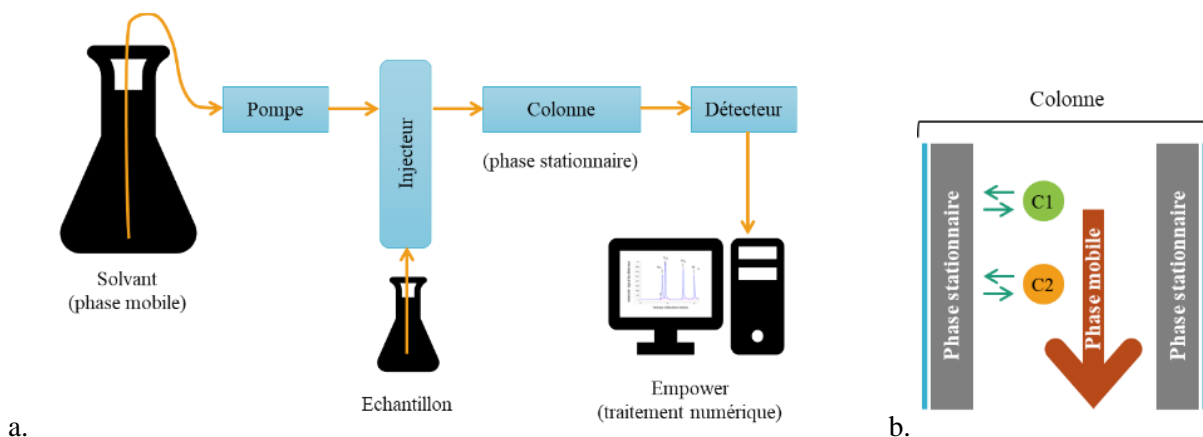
Pompe

Injecteur

Colonne

(phase stationnaire)

Détecteur

Solvant
(phase mobile)

Echantillon

Empower
(traitement numérique)

a.

Colonne

Phase stationnaire

C1

C2

Phase mobile

Phase stationnaire

b.